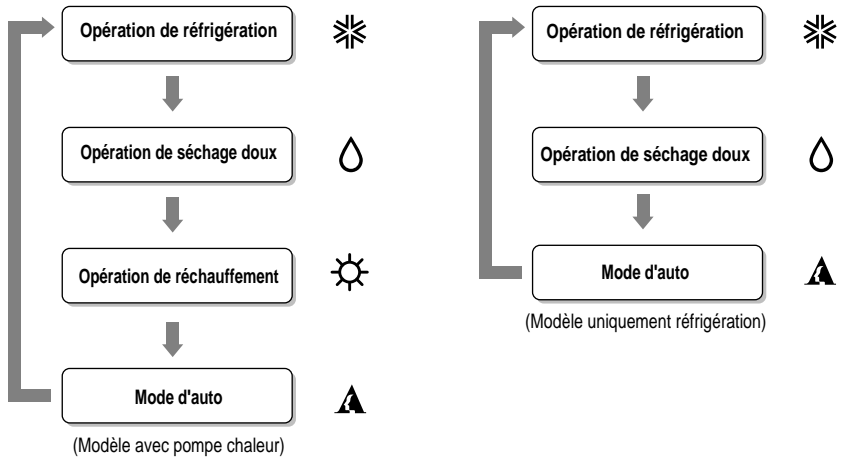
Opération de réfrigération

Opération de séchage doux

Opération de réchauffement

Mode d'auto

(Modèle avec pompe chaleur)

Opération de réfrigération

Opération de séchage doux

Mode d'auto

(Modèle uniquement réfrigération)